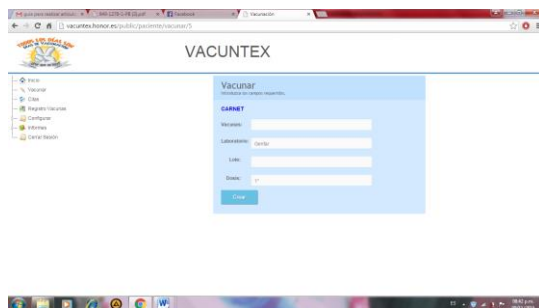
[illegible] | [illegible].pdf | Facebook | Vacunación

vacuntex.honor.es/public/paciente/vacunar/5

VACUNTEX

Inicio
Vacunar
Citas
Registro Vacunas
Configurar
Informes
Cerrar Sesión

Vacunar
Introduce los campos requeridos.

CARNET

Vacunas:
Laboratorio: Ocrilix
Lote:
Dosis: 1º

Crear

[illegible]